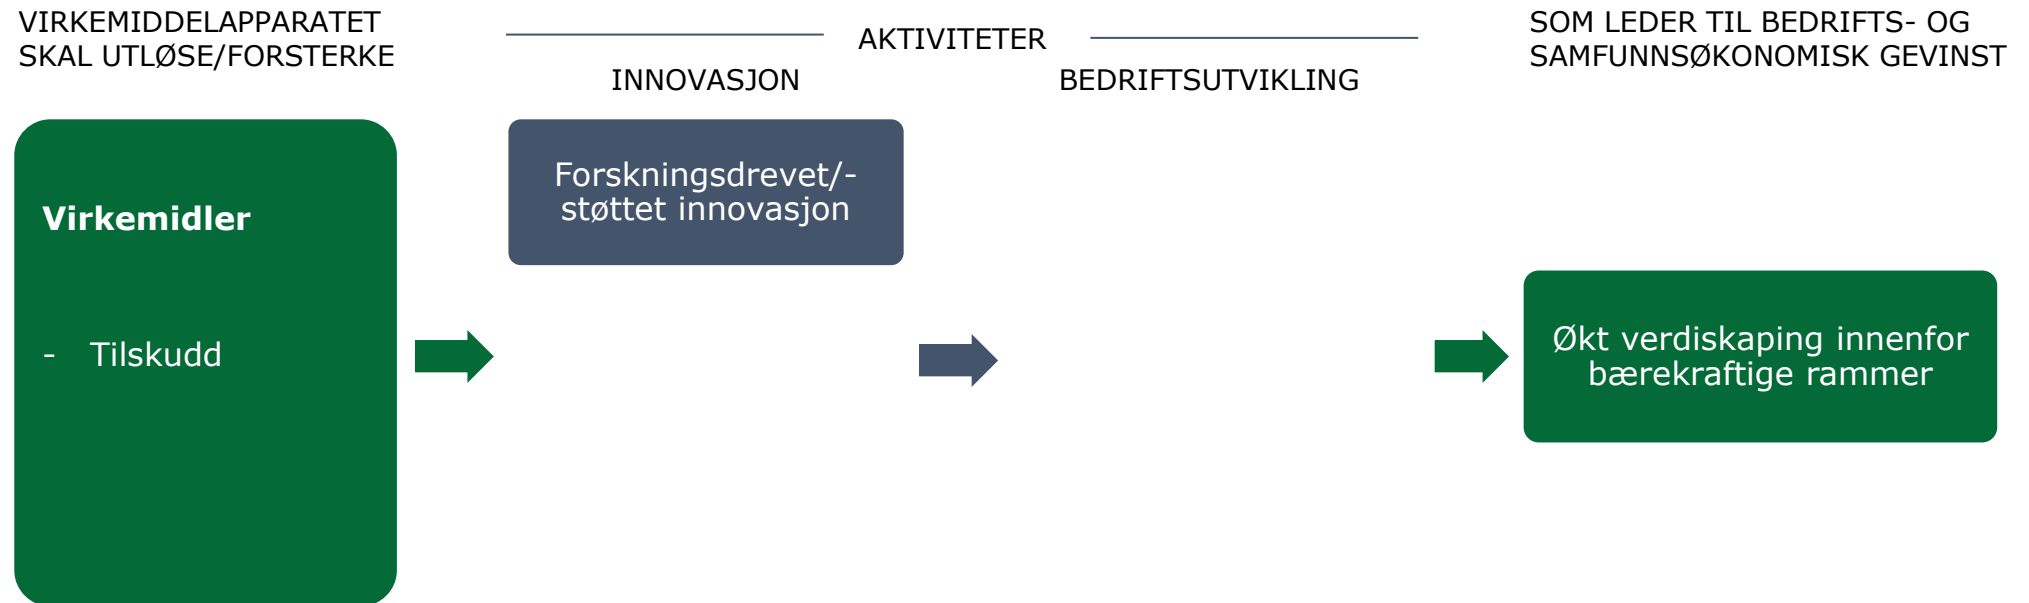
VIRKEMIDDELAPPARATET SKAL UTLØSE/FORSTERKE

AKTIVITETER

INNOVASJON

BEDRIFTSUTVIKLING

SOM LEDER TIL BEDRIFTS- OG SAMFUNNSØKONOMISK GEVINST

Virkemidler

- Tilskudd

Forskningsdrevet/-støttet innovasjon

Økt verdiskaping innenfor bærekraftige rammer